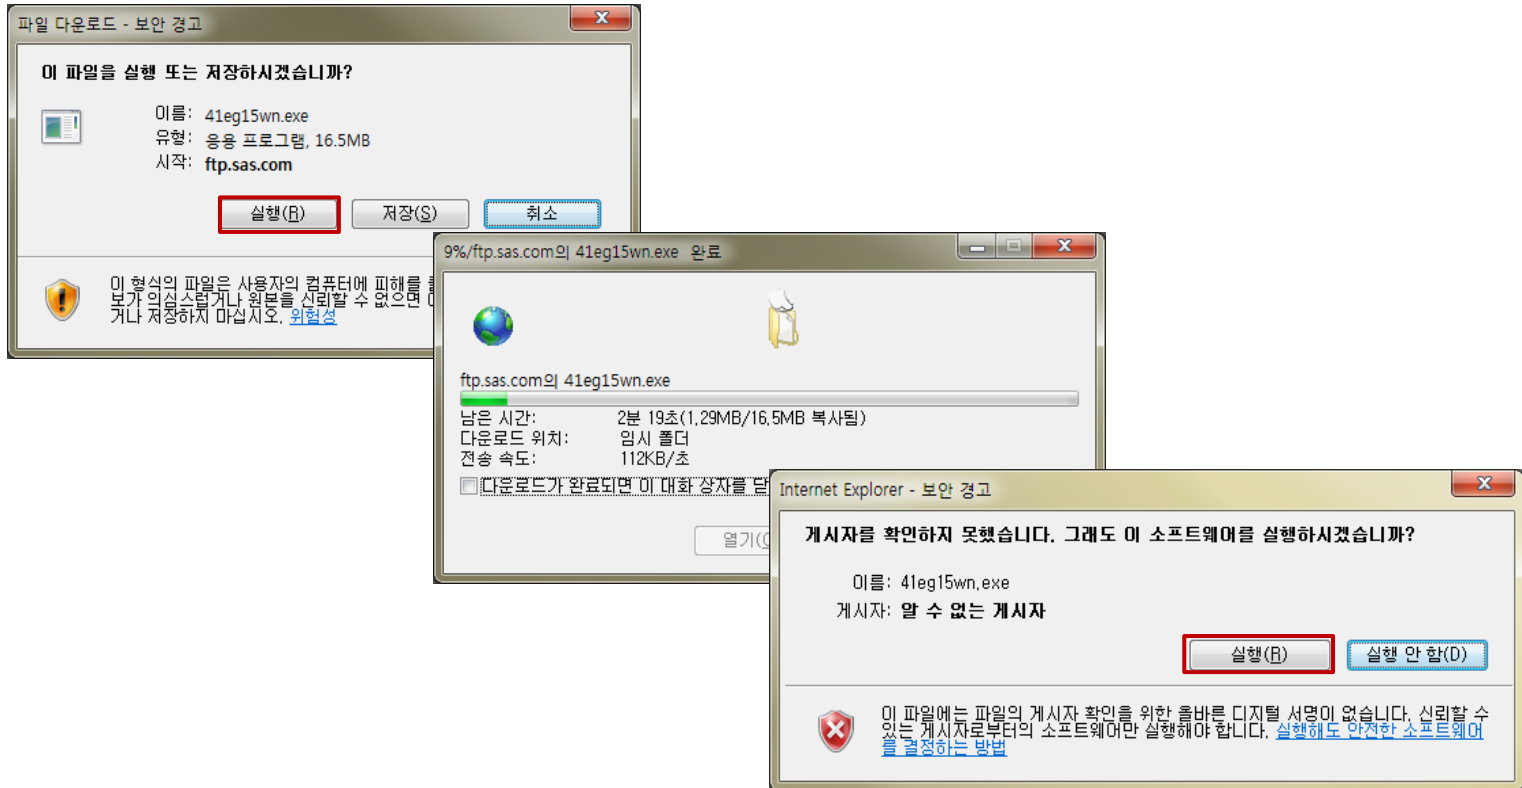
파일 다운로드 - 보안 경고

이 파일을 실행 또는 저장하시겠습니까?

이름: 41eg15wn.exe
유형: 응용 프로그램, 16.5MB
시작: ftp.sas.com

실행(R) 저장(S) 취소

이 형식의 파일은 사용자의 컴퓨터에 피해를 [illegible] 보가 의심스럽거나 원본을 신뢰할 수 없으면 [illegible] 거나 저장하지 마십시오. 위험성

9%/ftp.sas.com의 41eg15wn.exe 완료

ftp.sas.com의 41eg15wn.exe

남은 시간: 2분 19초(1.29MB/16.5MB 복사됨)
다운로드 위치: 임시 폴더
전송 속도: 112KB/초

다운로드가 완료되면 이 대화 상자를 닫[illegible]

열기([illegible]

Internet Explorer - 보안 경고

게시자를 확인하지 못했습니다. 그래도 이 소프트웨어를 실행하시겠습니까?

이름: 41eg15wn.exe
게시자: 알 수 없는 게시자

실행(R) 실행 안 함(D)

이 파일에는 파일의 게시자 확인을 위한 올바른 디지털 서명이 없습니다. 신뢰할 수 있는 게시자로부터의 소프트웨어만 실행해야 합니다. 실행해도 안전한 소프트웨어를 결정하는 방법